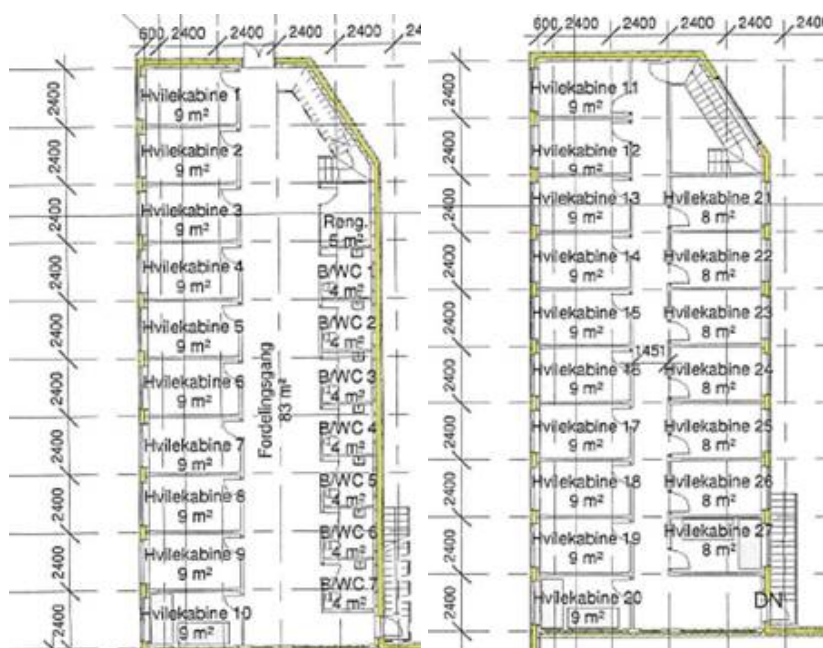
600 2400 2400 2400 2400 24

2400
2400
2400
2400
2400
2400
2400
2400
2400
2400

Hvilekabine 1
9 m²
Hvilekabine 2
9 m²
Hvilekabine 3
9 m²
Hvilekabine 4
9 m²
Hvilekabine 5
9 m²
Hvilekabine 6
9 m²
Hvilekabine 7
9 m²
Hvilekabine 8
9 m²
Hvilekabine 9
9 m²
Hvilekabine 10
9 m²

Fordelingsgang
83 m²

Rengj.
5 m²
B/WC 1
4 m²
B/WC 2
4 m²
B/WC 3
4 m²
B/WC 4
4 m²
B/WC 5
4 m²
B/WC 6
4 m²
B/WC 7
4 m²

600 2400 2400 2400 2400 2400

2400
2400
2400
2400
2400
2400
2400
2400
2400
2400

Hvilekabine 11
9 m²
Hvilekabine 12
9 m²
Hvilekabine 13
9 m²
Hvilekabine 14
9 m²
Hvilekabine 15
9 m²
Hvilekabine 16
9 m²
Hvilekabine 17
9 m²
Hvilekabine 18
9 m²
Hvilekabine 19
9 m²
Hvilekabine 20
9 m²

1451

Hvilekabine 21
8 m²
Hvilekabine 22
8 m²
Hvilekabine 23
8 m²
Hvilekabine 24
8 m²
Hvilekabine 25
8 m²
Hvilekabine 26
8 m²
Hvilekabine 27
8 m²

DN